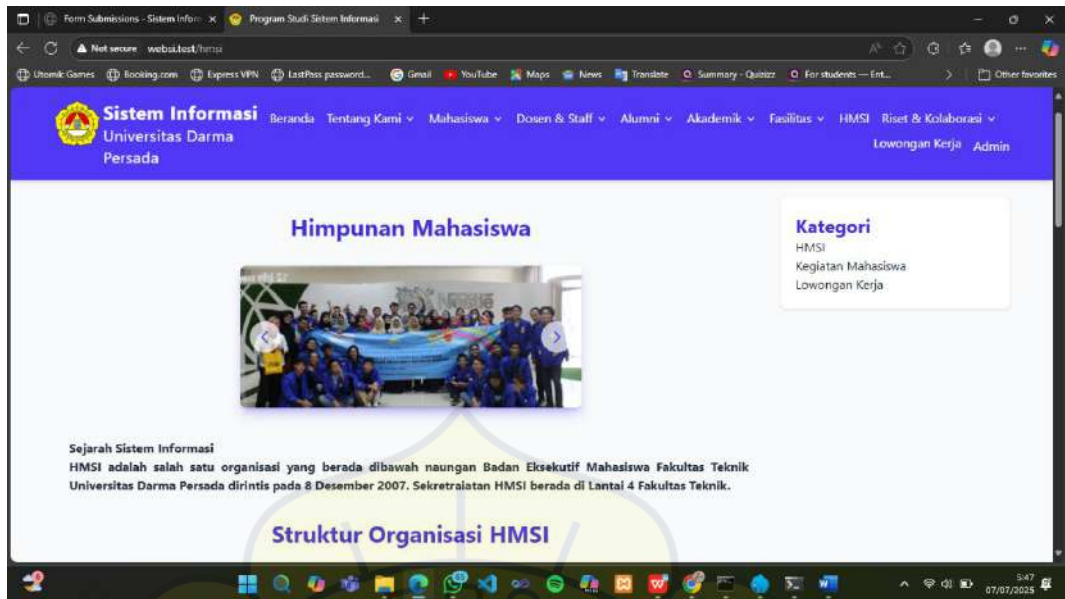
Form Submissions - Sistem Inform ×
Program Studi Sistem Informasi ×
+

Not secure websi.test/hmsi

Utomik Games Booking.com Express VPN LastPass password... Gmail YouTube Maps News Translate Summary - Quizizz For students — Ent... Other favorites

Sistem Informasi Universitas Darma Persada

Beranda Tentang Kami Mahasiswa Dosen & Staff Alumni Akademik Fasilitas HMSI Riset & Kolaborasi Lowongan Kerja Admin

Himpunan Mahasiswa

Kategori
HMSI
Kegiatan Mahasiswa
Lowongan Kerja

Sejarah Sistem Informasi
HMSI adalah salah satu organisasi yang berada dibawah naungan Badan Eksekutif Mahasiswa Fakultas Teknik Universitas Darma Persada dirintis pada 8 Desember 2007. Sekretraiatan HMSI berada di Lantai 4 Fakultas Teknik.

Struktur Organisasi HMSI

5:47
07/07/2025